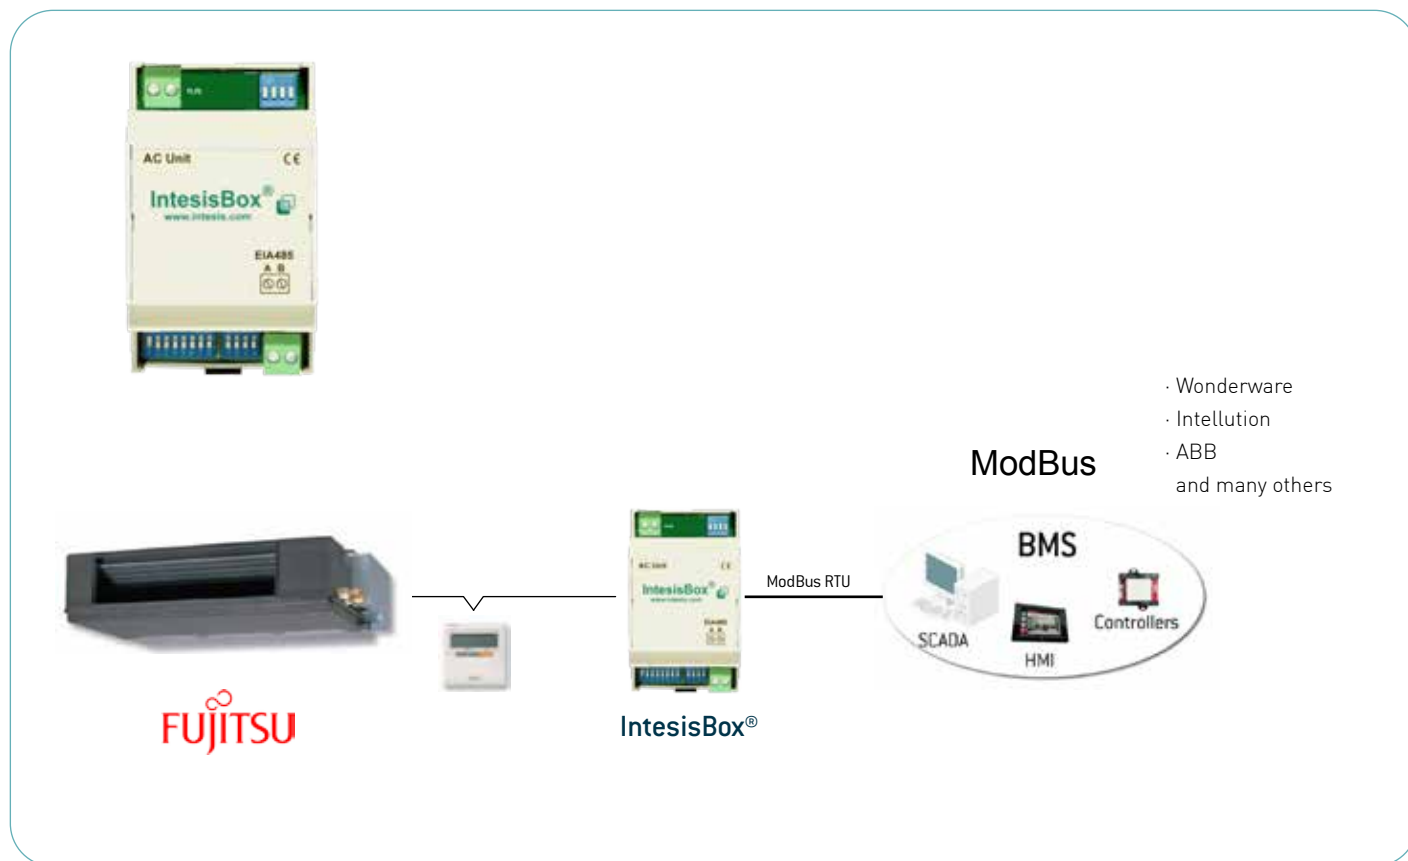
AC Unit
CE
IntesisBox®
www.intesis.com
EIA485
A B

· Wonderware
· Intellution
· ABB
and many others

ModBus

AC Unit
CE
IntesisBox®
www.intesis.com

ModBus RTU

BMS
SCADA
HMI
Controllers

FUJITSU

IntesisBox®